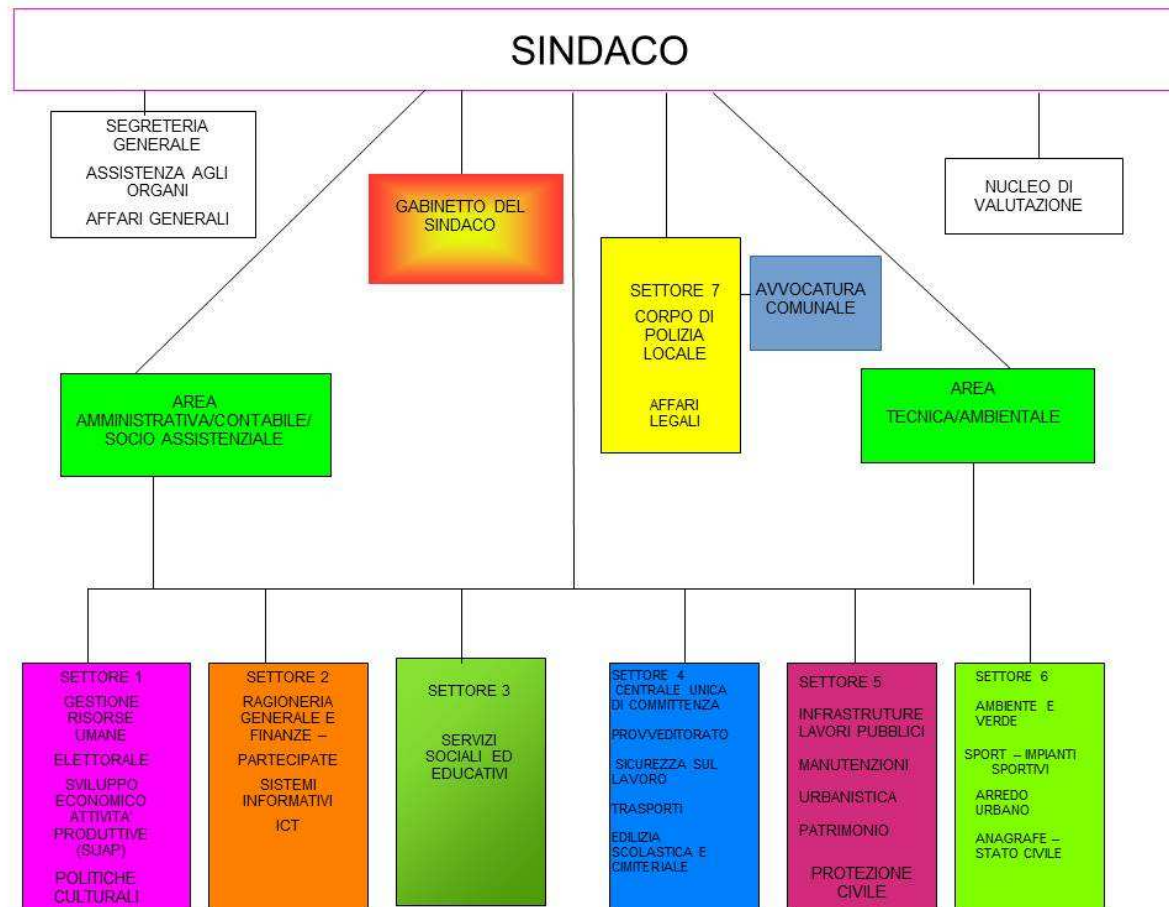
SINDACO

SEGRETERIA GENERALE

ASSISTENZA AGLI ORGANI

AFFARI GENERALI

GABINETTO DEL SINDACO

NUCLEO DI VALUTAZIONE

SETTORE 7

CORPO DI POLIZIA LOCALE

AFFARI LEGALI

AVVOCATURA COMUNALE

AREA AMMINISTRATIVA/CONTABILE/ SOCIO ASSISTENZIALE

AREA

TECNICA/AMBIENTALE

SETTORE 1

GESTIONE RISORSE UMANE

ELETTORALE

SVILUPPO ECONOMICO ATTIVITA' PRODUTTIVE (SUAP)

POLITICHE CULTURALI

SETTORE 2

RAGIONERIA GENERALE E FINANZE –

PARTECIPATE

SISTEMI INFORMATIVI

ICT

SETTORE 3

SERVIZI SOCIALI ED EDUCATIVI

SETTORE 4 CENTRALE UNICA DI COMMITTENZA

PROVVEDITORATO

SICUREZZA SUL LAVORO

TRASPORTI

EDILIZIA SCOLASTICA E CIMITERIALE

SETTORE 5

INFRASTRUTURE LAVORI PUBBLICI

MANUTENZIONI

URBANISTICA

PATRIMONIO

PROTEZIONE CIVILE

SETTORE 6

AMBIENTE E VERDE

SPORT – IMPIANTI SPORTIVI

ARREDO URBANO

ANAGRAFE – STATO CIVILE